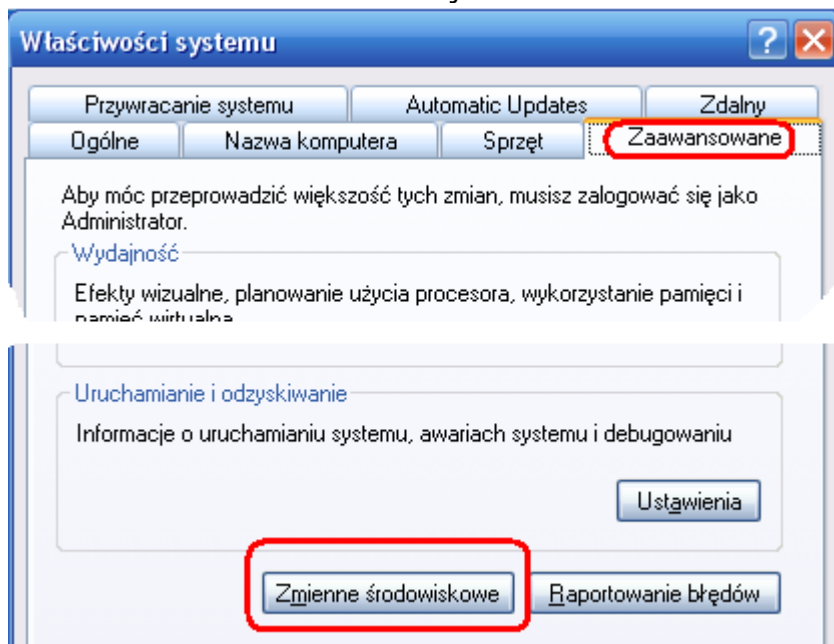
Właściwości systemu

Przywracanie systemu | Automatic Updates | Zdalny
Ogólne | Nazwa komputera | Sprzęt | Zaawansowane

Aby móc przeprowadzić większość tych zmian, musisz zalogować się jako Administrator.

Wydajność
Efekty wizualne, planowanie użycia procesora, wykorzystanie pamięci i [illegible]

Uruchamianie i odzyskiwanie
Informacje o uruchamianiu systemu, awariach systemu i debugowaniu

Ustawienia

Zmienne środowiskowe
Raportowanie błędów